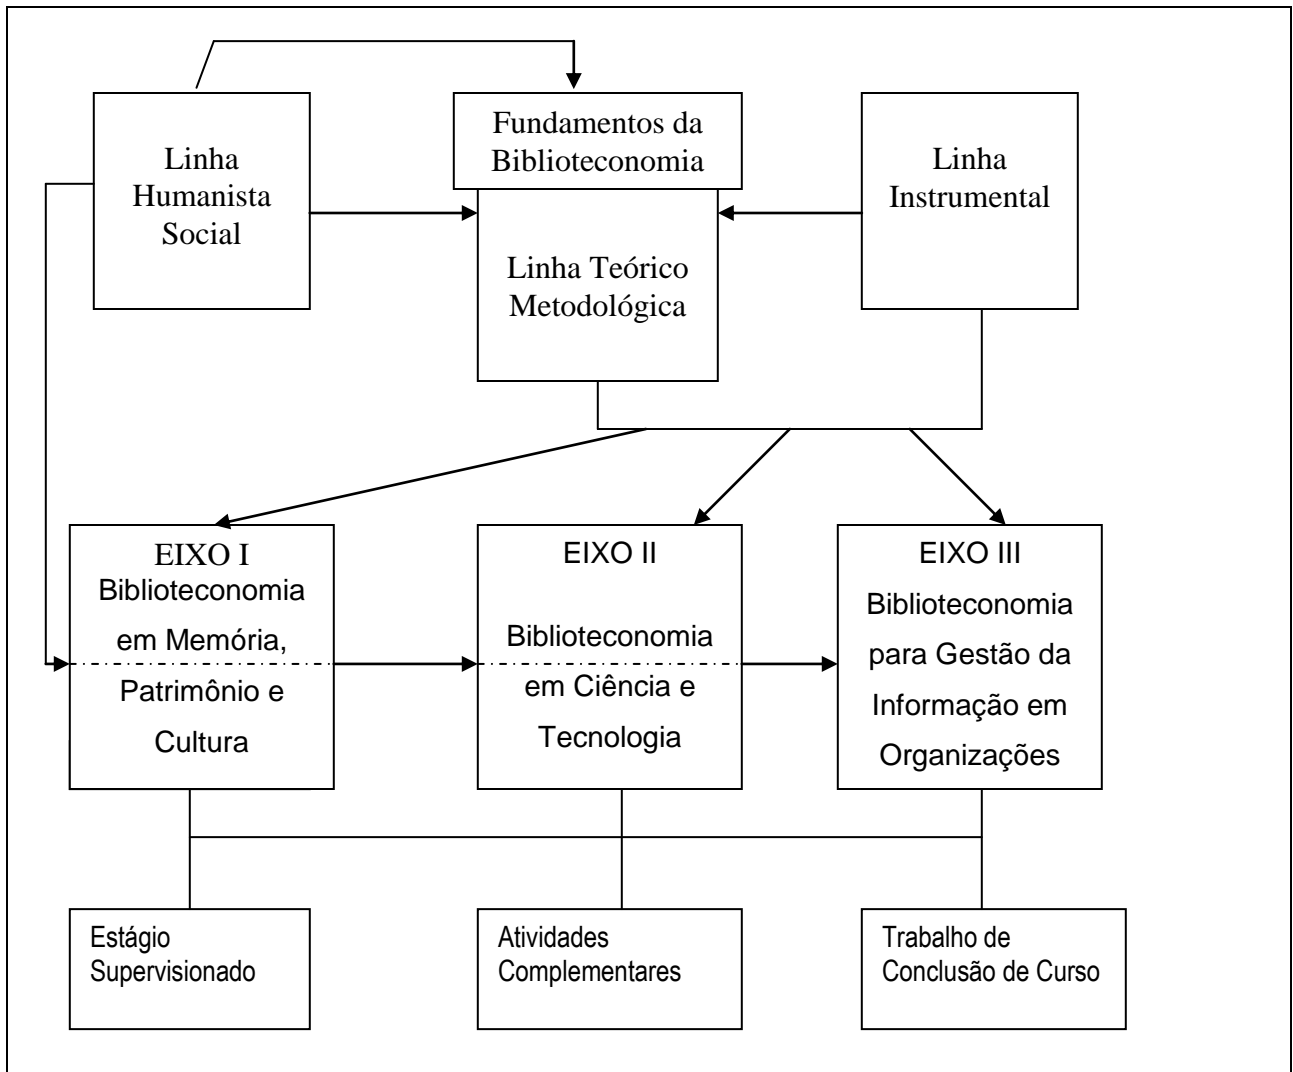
Fundamentos da Biblioteconomia

Linha Humanista Social

Linha Teórico Metodológica

Linha Instrumental

EIXO I
Biblioteconomia em Memória, Patrimônio e Cultura

EIXO II
Biblioteconomia em Ciência e Tecnologia

EIXO III
Biblioteconomia para Gestão da Informação em Organizações

Estágio Supervisionado

Atividades Complementares

Trabalho de Conclusão de Curso